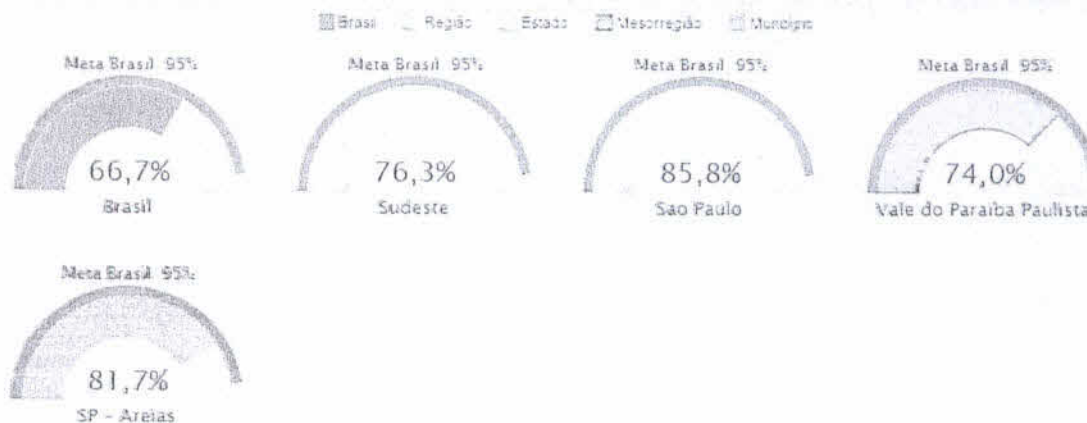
Brasil Região Estado Mesorregião Município

Meta Brasil 95%
66,7%
Brasil

Meta Brasil 95%
76,3%
Sudeste

Meta Brasil 95%
85,8%
Sao Paulo

Meta Brasil 95%
74,0%
Vale do Paraiba Paulista

Meta Brasil 95%
81,7%
SP - Areias